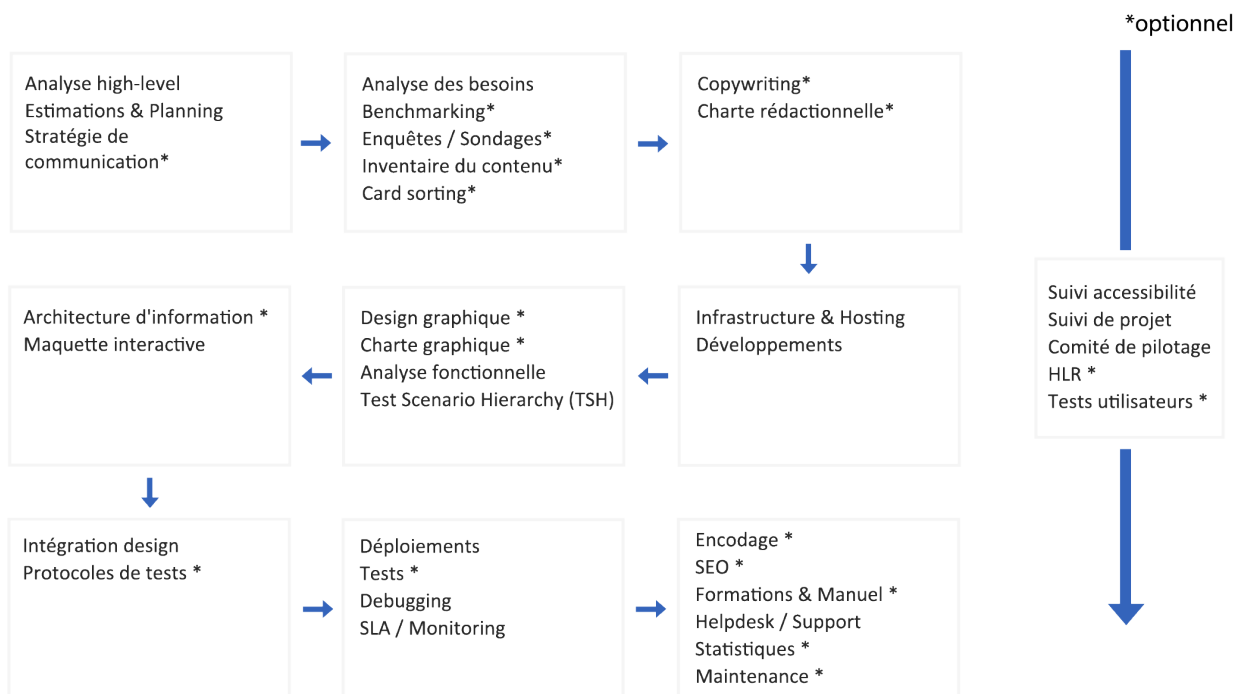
*optionnel

Analyse high-level
Estimations & Planning
Stratégie de communication*

Analyse des besoins
Benchmarking*
Enquêtes / Sondages*
Inventaire du contenu*
Card sorting*

Copywriting*
Charte rédactionnelle*

Infrastructure & Hosting
Développements

Design graphique *
Charte graphique *
Analyse fonctionnelle
Test Scenario Hierarchy (TSH)

Architecture d'information *
Maquette interactive

Intégration design
Protocoles de tests *

Déploiements
Tests *
Debugging
SLA / Monitoring

Encodage *
SEO *
Formations & Manuel *
Helpdesk / Support
Statistiques *
Maintenance *

Suivi accessibilité
Suivi de projet
Comité de pilotage
HLR *
Tests utilisateurs *